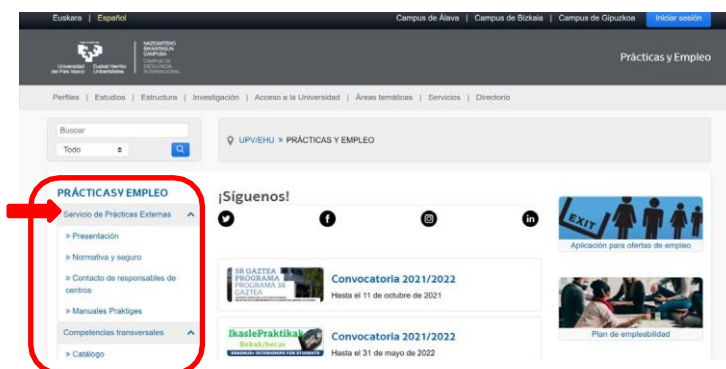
Euskara | Español

Campus de Álava | Campus de Bizkaia | Campus de Gipuzkoa

Iniciar sesión

Universidad del País Vasco Euskal Herriko Unibertsitatea

NAZIOARTEKO BIKAINTASUN CAMPUSA CAMPUS DE EXCELENCIA INTERNACIONAL

Prácticas y Empleo

Perfiles | Estudios | Estructura | Investigación | Acceso a la Universidad | Áreas temáticas | Servicios | Directorio

Buscar

Todo

UPV/EHU » PRÁCTICAS Y EMPLEO

PRÁCTICAS Y EMPLEO

Servicio de Prácticas Externas

» Presentación

» Normativa y seguro

» Contacto de responsables de centros

» Manuales Praktiges

Competencias transversales

» Catálogo

¡Síguenos!

EXIT

Aplicación para ofertas de empleo

SR GAZTEA PROGRAMA PROGRAMA SR GAZTEA

Convocatoria 2021/2022

Hasta el 11 de octubre de 2021

Plan de empleabilidad

IkaslePraktikak Bekak/becas

Convocatoria 2021/2022

Hasta el 31 de mayo de 2022